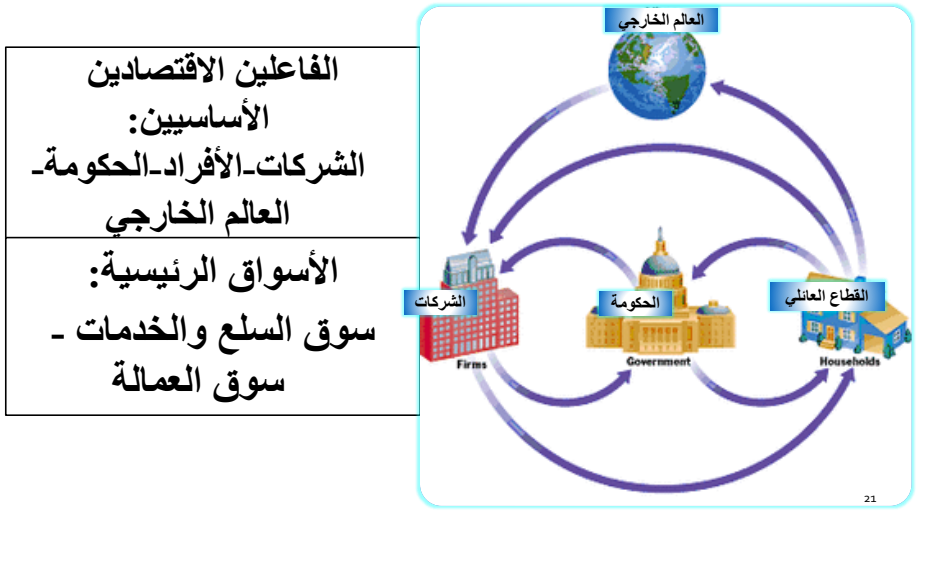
الفاعلين الاقتصادين الأساسيين: الشركات-الأفراد-الحكومة-العالم الخارجي

الأسواق الرئيسية: سوق السلع والخدمات - سوق العمالة

العالم الخارجي

الشركات

Firms

الحكومة

Government

القطاع العائلي

Households

21